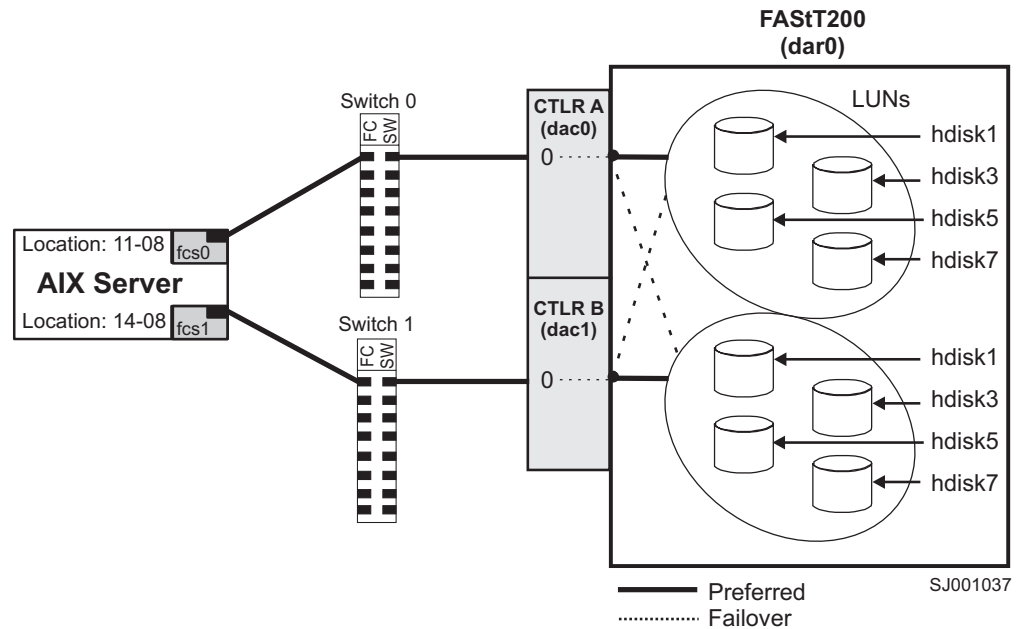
FAStT200
(dar0)

Location: 11-08
fcs0
AIX Server
Location: 14-08
fcs1

Switch 0
FC
SW

Switch 1
FC
SW

CTLR A
(dac0)
0

CTLR B
(dac1)
0

LUNs
hdisk1
hdisk3
hdisk5
hdisk7

hdisk1
hdisk3
hdisk5
hdisk7

Preferred
Failover

SJ001037